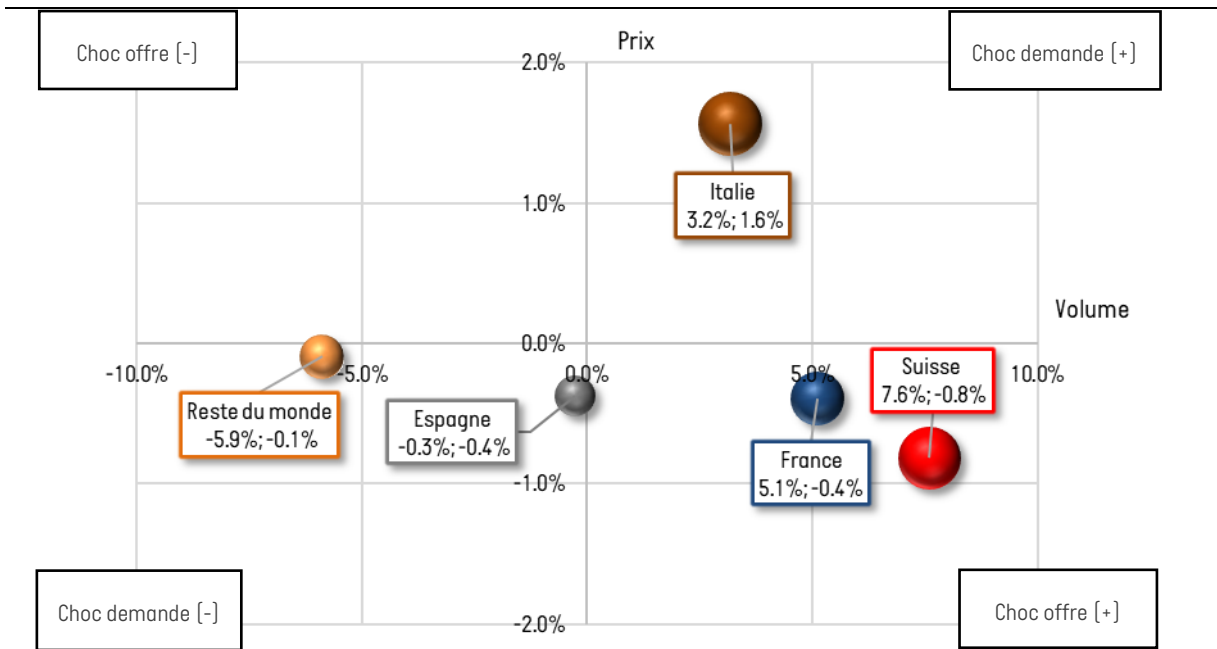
Choc offre (-)

Prix

Choc demande (+)

2.0%

Italie
3.2%; 1.6%

1.0%

Volume

0.0%

-10.0%

-5.0%

0.0%

5.0%

10.0%

Suisse
7.6%; -0.8%

Reste du monde
-5.9%; -0.1%

Espagne
-0.3%; -0.4%

France
5.1%; -0.4%

-1.0%

Choc demande (-)

-2.0%

Choc offre (+)